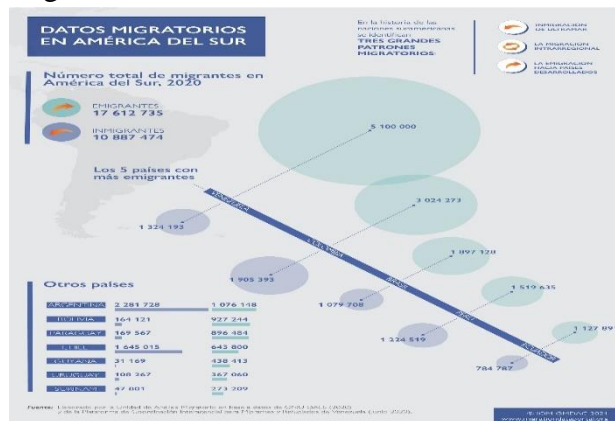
DATOS MIGRATORIOS EN AMÉRICA DEL SUR

En la historia de las naciones suramericanas se registran TRES GRANDES PATRONES MIGRATORIOS:

INMIGRACIÓN DE ULTRAMAR

LA MIGRACIÓN INTRARREGIONAL

LA EMIGRACIÓN HACIA PAÍSES DESARROLLADOS

Número total de migrantes en América del Sur, 2020

EMIGRANTES 17 612 735

INMIGRANTES 10 887 474

Los 5 países con más emigrantes

5 100 000

VENEZUELA

1 324 193

3 024 273

COLOMBIA

1 897 128

1 905 393

BRASIL

1 079 708

1 519 635

PERÚ

1 324 519

1 127 89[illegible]

ECUADOR

784 787

Otros países

| | | |
|---|---|---|
| ARGENTINA | 2 281 728 | 1 076 148 |
| BOLIVIA | 164 121 | 927 244 |
| PARAGUAY | 169 567 | 896 484 |
| CHILE | 1 645 015 | 643 800 |
| GUYANA | 31 169 | 438 413 |
| URUGUAY | 108 267 | 367 060 |
| SURINAM | 47 801 | 273 209 |

Fuente: Elaborado por la Unidad de Análisis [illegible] en base a datos de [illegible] y de la Plataforma de Coordinación Interagencial para Refugiados y Migrantes de Venezuela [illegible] 2020.

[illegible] 2021